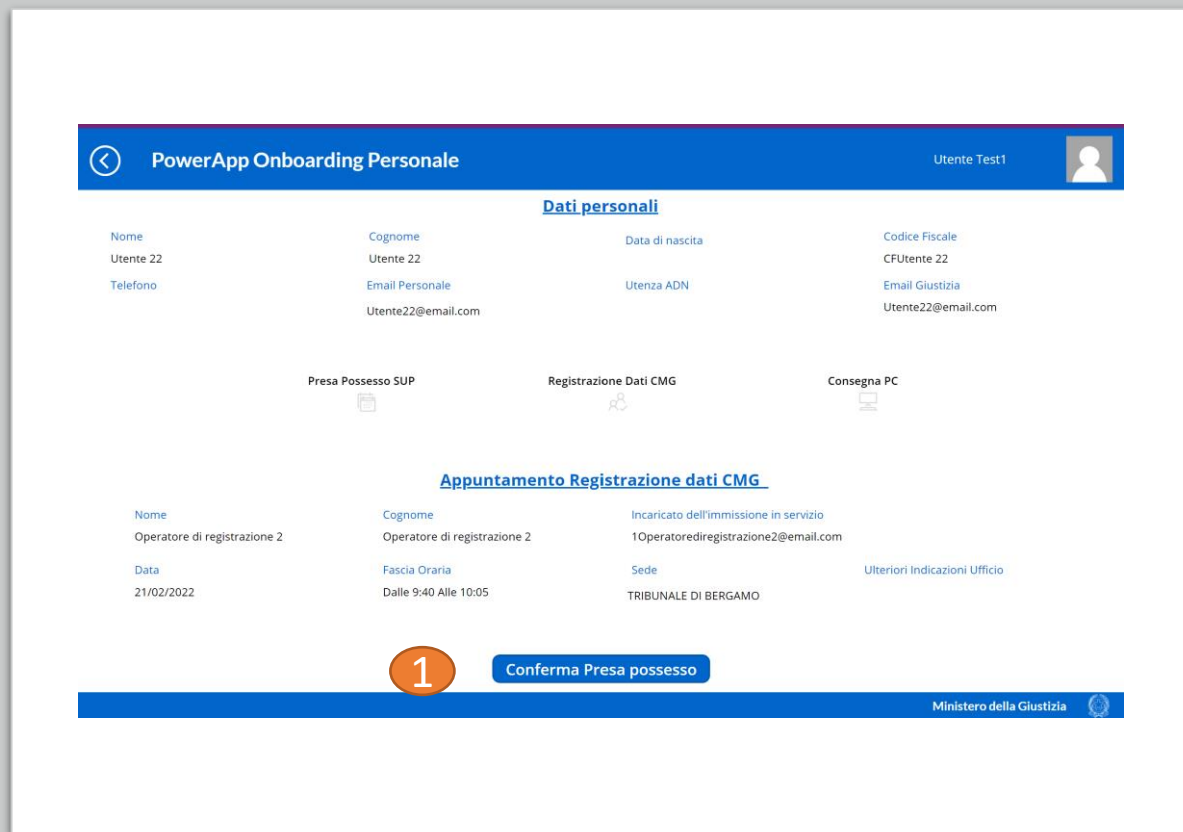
PowerApp Onboarding Personale

Utente Test1

Dati personali

Nome
Utente 22

Cognome
Utente 22

Data di nascita

Codice Fiscale
CFUtente 22

Telefono

Email Personale
Utente22@email.com

Utenza ADN

Email Giustizia
Utente22@email.com

Presa Possesso SUP

Registrazione Dati CMG

Consegna PC

Appuntamento Registrazione dati CMG

Nome
Operatore di registrazione 2

Cognome
Operatore di registrazione 2

Incaricato dell'immissione in servizio
1Operatorediregistrazione2@email.com

Data
21/02/2022

Fascia Oraria
Dalle 9:40 Alle 10:05

Sede
TRIBUNALE DI BERGAMO

Ulteriori Indicazioni Ufficio

1

Conferma Presa possesso

Ministero della Giustizia